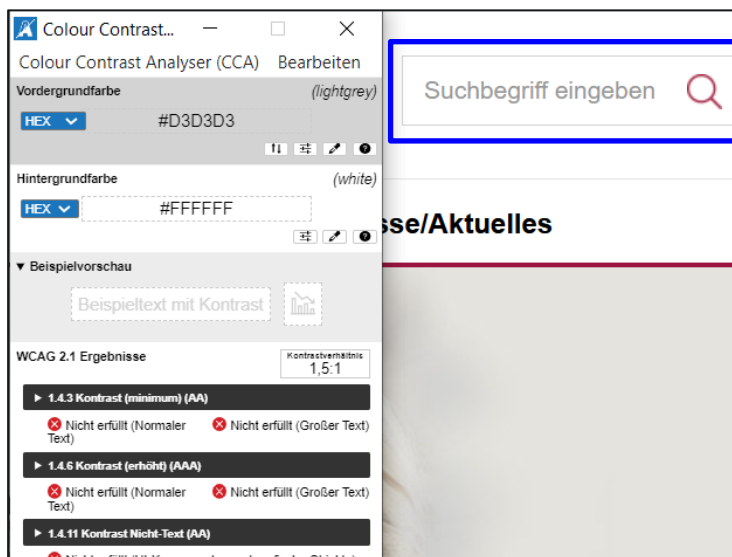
Colour Contrast...

Colour Contrast Analyser (CCA) Bearbeiten

Vordergrundfarbe (lightgrey)

HEX #D3D3D3

Hintergrundfarbe (white)

HEX #FFFFFF

▼ Beispielvorschau

Beispieltext mit Kontrast

WCAG 2.1 Ergebnisse

Kontrastverhältnis 1,5:1

▶ 1.4.3 Kontrast (minimum) (AA)

Nicht erfüllt (Normaler Text) Nicht erfüllt (Großer Text)

▶ 1.4.6 Kontrast (erhöht) (AAA)

Nicht erfüllt (Normaler Text) Nicht erfüllt (Großer Text)

▶ 1.4.11 Kontrast Nicht-Text (AA)

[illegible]

Suchbegriff eingeben

sse/Aktuelles